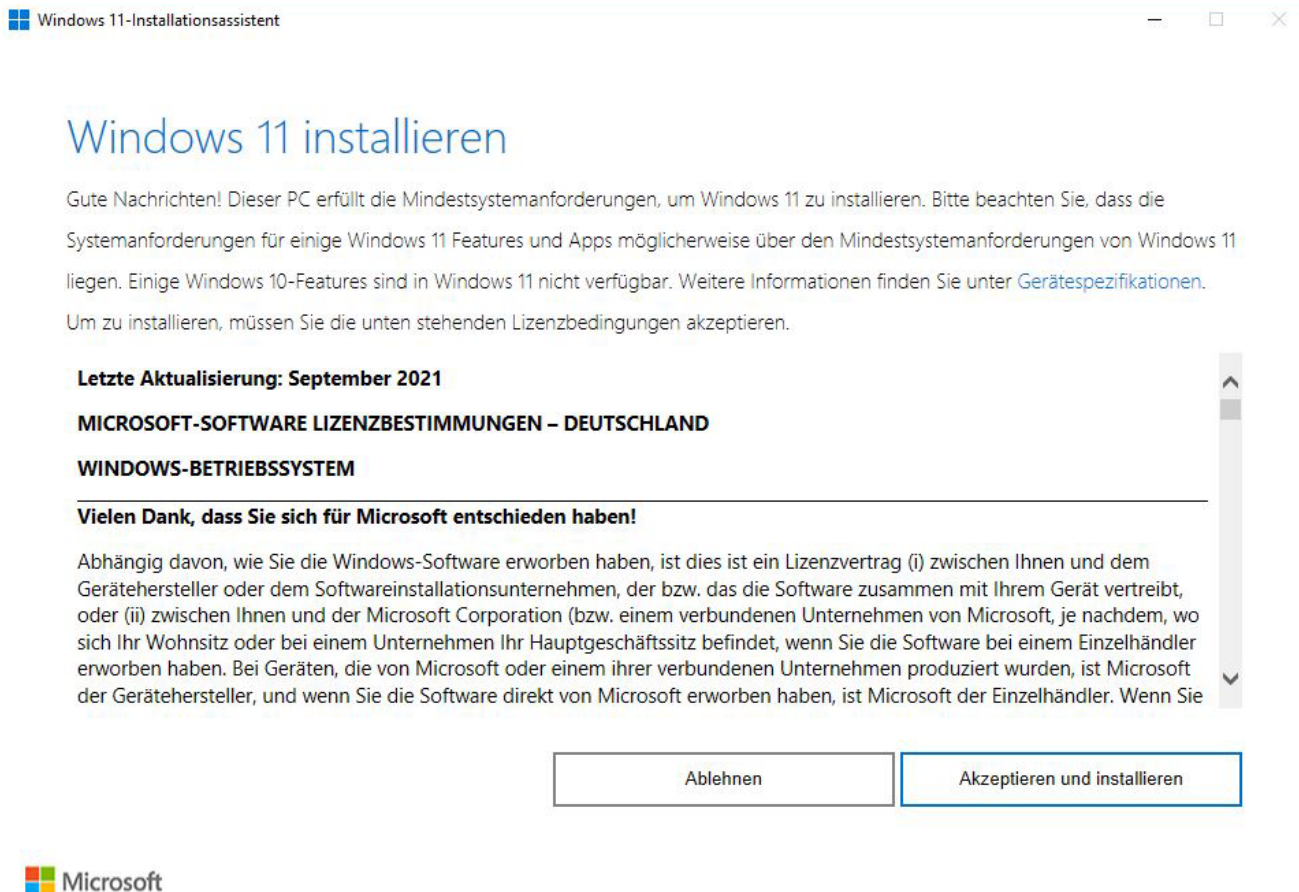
Windows 11-Installationsassistent

Windows 11 installieren

Gute Nachrichten! Dieser PC erfüllt die Mindestsystemanforderungen, um Windows 11 zu installieren. Bitte beachten Sie, dass die Systemanforderungen für einige Windows 11 Features und Apps möglicherweise über den Mindestsystemanforderungen von Windows 11 liegen. Einige Windows 10-Features sind in Windows 11 nicht verfügbar. Weitere Informationen finden Sie unter Gerätespezifikationen. Um zu installieren, müssen Sie die unten stehenden Lizenzbedingungen akzeptieren.

Letzte Aktualisierung: September 2021

MICROSOFT-SOFTWARE LIZENZBESTIMMUNGEN – DEUTSCHLAND

WINDOWS-BETRIEBSSYSTEM

Vielen Dank, dass Sie sich für Microsoft entschieden haben!

Abhängig davon, wie Sie die Windows-Software erworben haben, ist dies ist ein Lizenzvertrag (i) zwischen Ihnen und dem Gerätehersteller oder dem Softwareinstallationsunternehmen, der bzw. das die Software zusammen mit Ihrem Gerät vertreibt, oder (ii) zwischen Ihnen und der Microsoft Corporation (bzw. einem verbundenen Unternehmen von Microsoft, je nachdem, wo sich Ihr Wohnsitz oder bei einem Unternehmen Ihr Hauptgeschäftssitz befindet, wenn Sie die Software bei einem Einzelhändler erworben haben. Bei Geräten, die von Microsoft oder einem ihrer verbundenen Unternehmen produziert wurden, ist Microsoft der Gerätehersteller, und wenn Sie die Software direkt von Microsoft erworben haben, ist Microsoft der Einzelhändler. Wenn Sie

Ablehnen

Akzeptieren und installieren

Microsoft